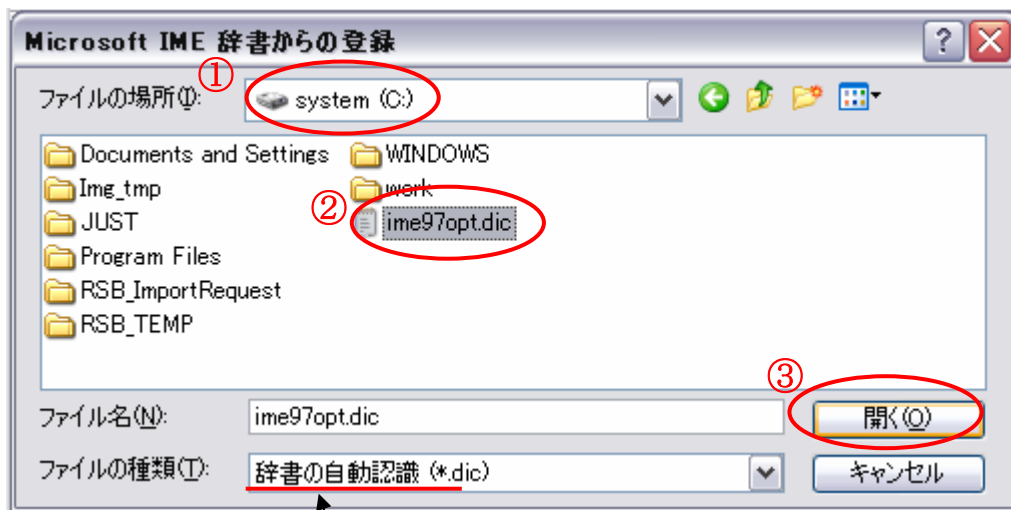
Microsoft IME 辞書からの登録

?

ファイルの場所(I):

①

system (C:)

Documents and Settings
Img_tmp
JUST
Program Files
RSB_ImportRequest
RSB_TEMP
WINDOWS
work

②

ime97opt.dic

③

ファイル名(N): ime97opt.dic

開く(O)

ファイルの種類(T): 辞書の自動認識 (*.dic)

キャンセル